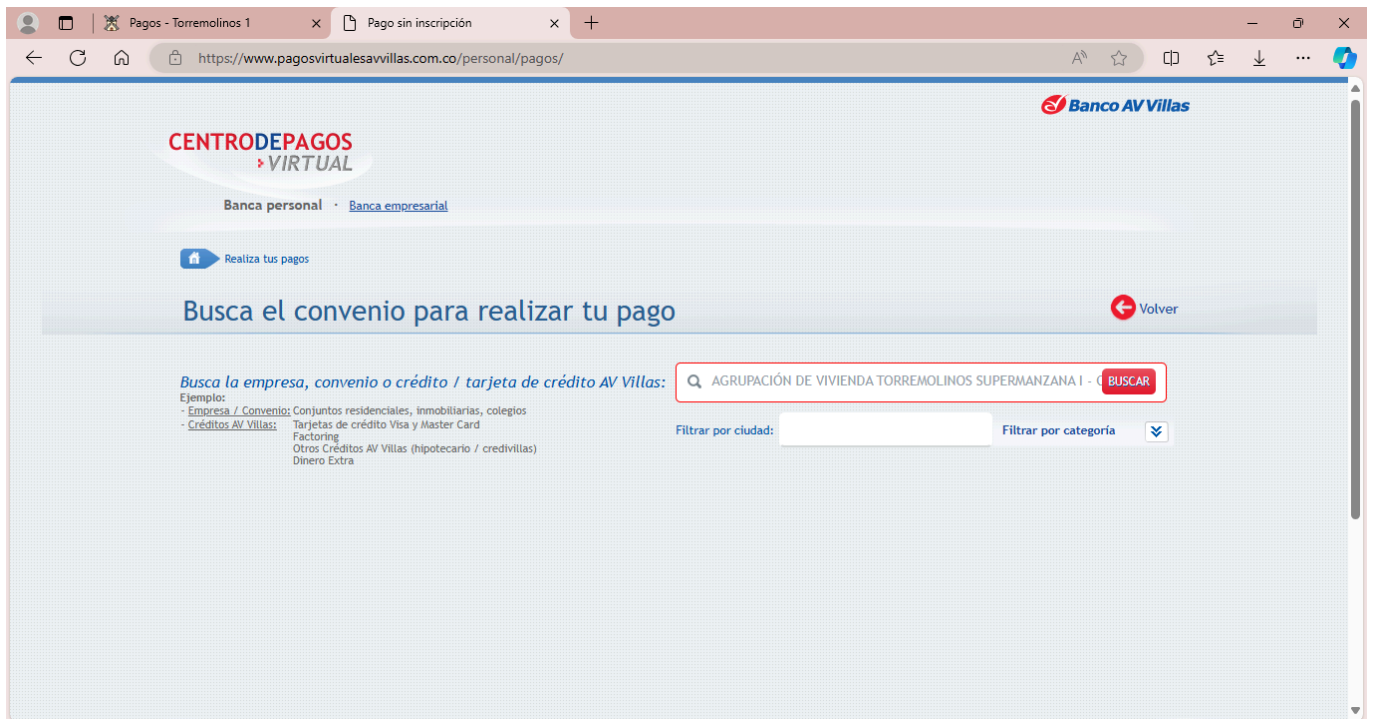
Pagos - Torremolinos 1

Pago sin inscripción

https://www.pagosvirtualesavvillas.com.co/personal/pagos/

Banco AV Villas

CENTRODEPAGOS
VIRTUAL

Banca personal · Banca empresarial

Realiza tus pagos

Busca el convenio para realizar tu pago

Volver

Busca la empresa, convenio o crédito / tarjeta de crédito AV Villas:

AGRUPACIÓN DE VIVIENDA TORREMOLINOS SUPERMANZANA I - C

BUSCAR

Ejemplo:
- Empresa / Convenio: Conjuntos residenciales, inmobiliarias, colegios
- Créditos AV Villas: Tarjetas de crédito Visa y Master Card
Factoring
Otros Créditos AV Villas (hipotecario / credivillas)
Dinero Extra

Filtrar por ciudad:

Filtrar por categoría